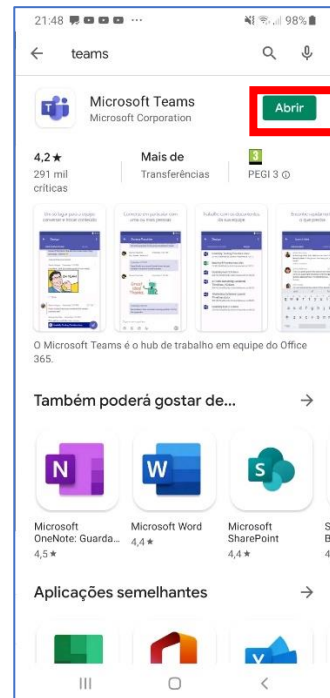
21:48 ··· 98%

teams

Microsoft Teams
Microsoft Corporation

Abrir

4,2 ★
291 mil críticas

Mais de
Transferências

3
PEGI 3

O Microsoft Teams é o hub de trabalho em equipe do Office 365.

Também poderá gostar de...

Microsoft OneNote: Guarda...
4,5 ★

Microsoft Word
4,4 ★

Microsoft SharePoint
4,4 ★

Aplicações semelhantes